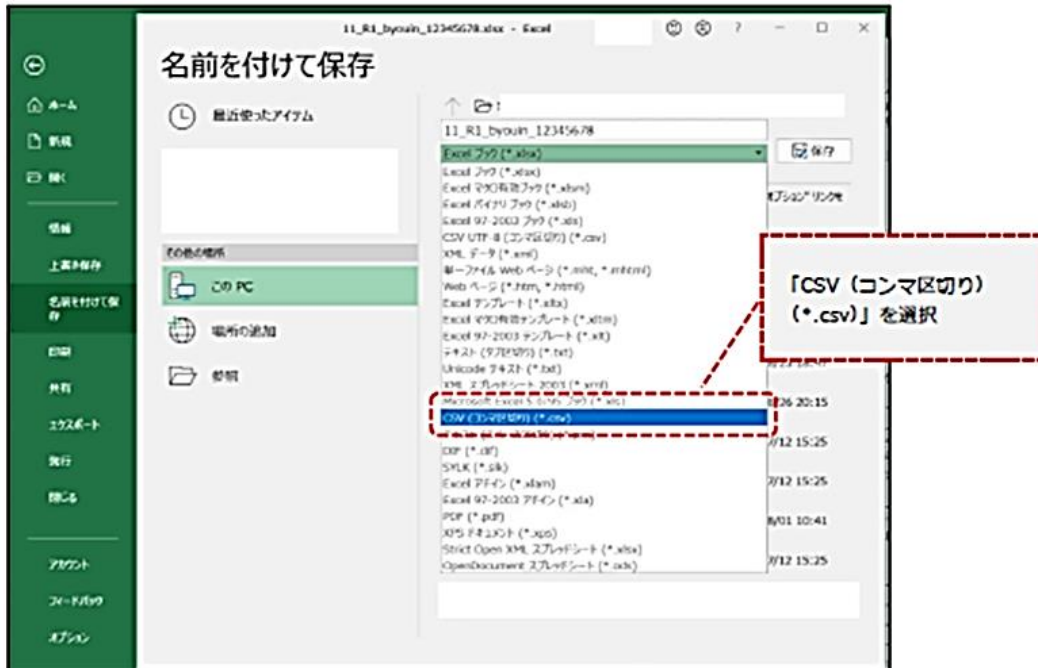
11_R1_byouin_12345678.xlsx - Excel

名前を付けて保存

ホーム
新規
開く
情報
上書き保存
名前を付けて保存
印刷
共有
エクスポート
発行
閉じる
アカウント
フィードバック
オプション

最近使ったアイテム

その他の場所

この PC

場所の追加

参照

11_R1_byouin_12345678

Excel ブック (*.xlsx)

保存

オプション リンク

Excel ブック (*.xlsx)
Excel マクロ有効ブック (*.xlsm)
Excel バイナリ ブック (*.xlsb)
Excel 97-2003 ブック (*.xls)
CSV UTF-8 (コンマ区切り) (*.csv)
XML データ (*.xml)
単一ファイル Web ページ (*.mht, *.mhtml)
Web ページ (*.htm, *.html)
Excel テンプレート (*.xltx)
Excel マクロ有効テンプレート (*.xltm)
Excel 97-2003 テンプレート (*.xlt)
テキスト (タブ区切り) (*.txt)
Unicode テキスト (*.txt)
XML スプレッドシート 2003 (*.xml)
Microsoft Excel 5.0/95 ブック (*.xls)
CSV (コンマ区切り) (*.csv)
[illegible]
DIF (*.dif)
SYLK (*.slk)
Excel アドイン (*.xlam)
Excel 97-2003 アドイン (*.xla)
PDF (*.pdf)
XPS ドキュメント (*.xps)
Strict Open XML スプレッドシート (*.xlsx)
OpenDocument スプレッドシート (*.ods)

26 20:15
/12 15:25
/12 15:25
/01 10:41
/12 15:25

「CSV (コンマ区切り) (*.csv)」を選択